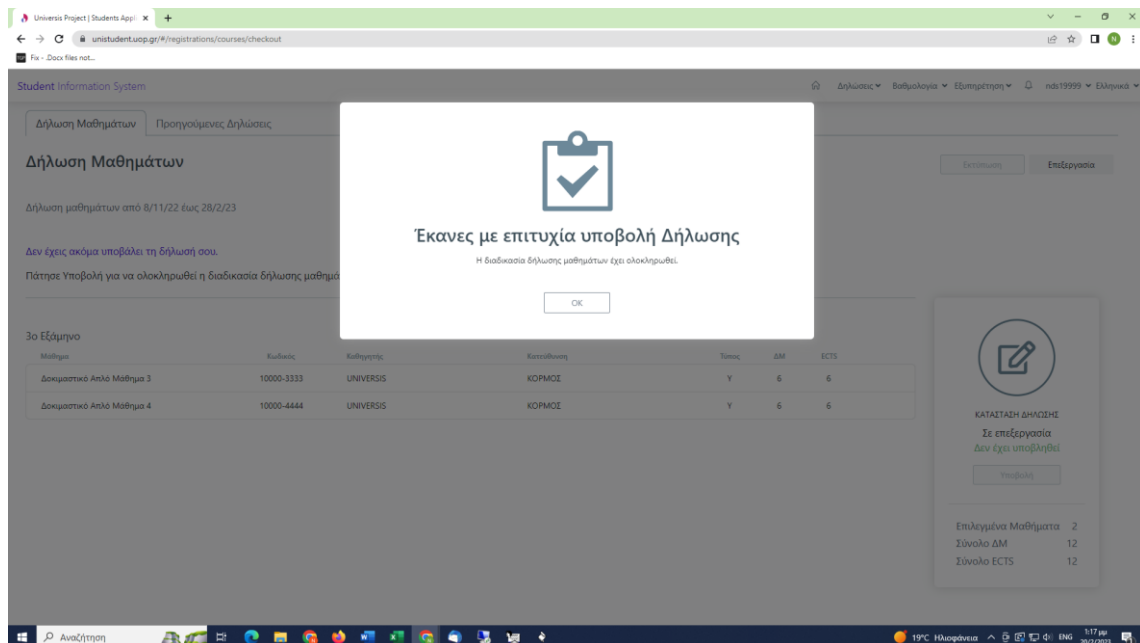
Universis Project | Students Appl ×

unistudent.uop.gr/#/registrations/courses/checkout

Fix - .Docx files not...

Student Information System

Δηλώσεις Βαθμολογία Εξυπηρέτηση nds19999 Ελληνικά

Δήλωση Μαθημάτων | Προηγούμενες Δηλώσεις

Δήλωση Μαθημάτων

Εκτύπωση | Επεξεργασία

Δήλωση μαθημάτων από 8/11/22 έως 28/2/23

Δεν έχεις ακόμα υποβάλει τη δήλωσή σου.

Πάτησε Υποβολή για να ολοκληρωθεί η διαδικασία δήλωσης μαθημά

Έκανες με επιτυχία υποβολή Δήλωσης

Η διαδικασία δήλωσης μαθημάτων έχει ολοκληρωθεί.

OK

3ο Εξάμηνο

| Μάθημα | Κωδικός | Καθηγητής | Κατεύθυνση | Τύπος | ΔΜ | ECTS |
|---|---|---|---|---|---|---|
| Δοκιμαστικό Απλό Μάθημα 3 | 10000-3333 | UNIVERSIS | ΚΟΡΜΟΣ | Υ | 6 | 6 |
| Δοκιμαστικό Απλό Μάθημα 4 | 10000-4444 | UNIVERSIS | ΚΟΡΜΟΣ | Υ | 6 | 6 |

ΚΑΤΑΣΤΑΣΗ ΔΗΛΩΣΗΣ

Σε επεξεργασία

Δεν έχει υποβληθεί

Υποβολή

Επιλεγμένα Μαθήματα 2

Σύνολο ΔΜ 12

Σύνολο ECTS 12

Αναζήτηση

19°C Ηλιοφάνεια ENG 1:17 μμ